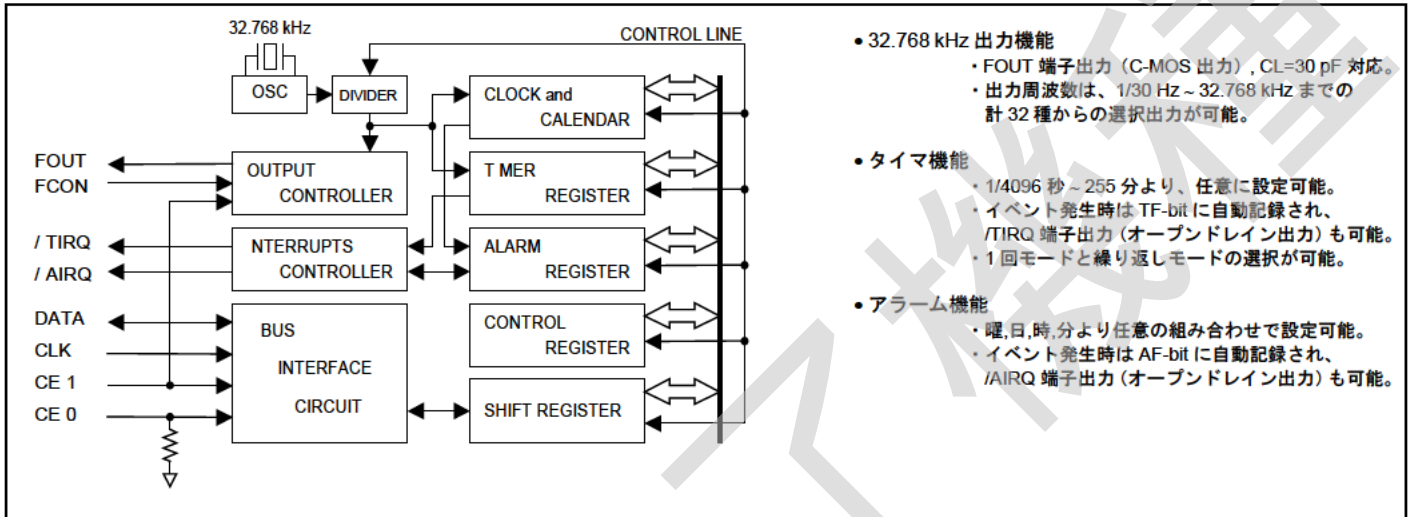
32.768 kHz

OSC

DIVIDER

CONTROL LINE

CLOCK and CALENDAR

FOUT
FCON

OUTPUT CONTROLLER

T MER REGISTER

/ TIRQ
/ AIRQ

NTERRUPTS CONTROLLER

ALARM REGISTER

DATA
CLK
CE 1
CE 0

BUS INTERFACE CIRCUIT

CONTROL REGISTER

SHIFT REGISTER

• 32.768 kHz 出力機能
・FOUT 端子出力（C-MOS 出力）, CL=30 pF 対応。
・出力周波数は、1/30 Hz ~ 32.768 kHz までの計 32 種からの選択出力が可能。

• タイマ機能
・1/4096 秒 ~ 255 分より、任意に設定可能。
・イベント発生時は TF-bit に自動記録され、/T!RQ 端子出力（オープンドレイン出力）も可能。
・1 回モードと繰り返しモードの選択が可能。

• アラーム機能
・曜,日,時,分より任意の組み合わせで設定可能。
・イベント発生時は AF-bit に自動記録され、/AIRQ 端子出力（オープンドレイン出力）も可能。